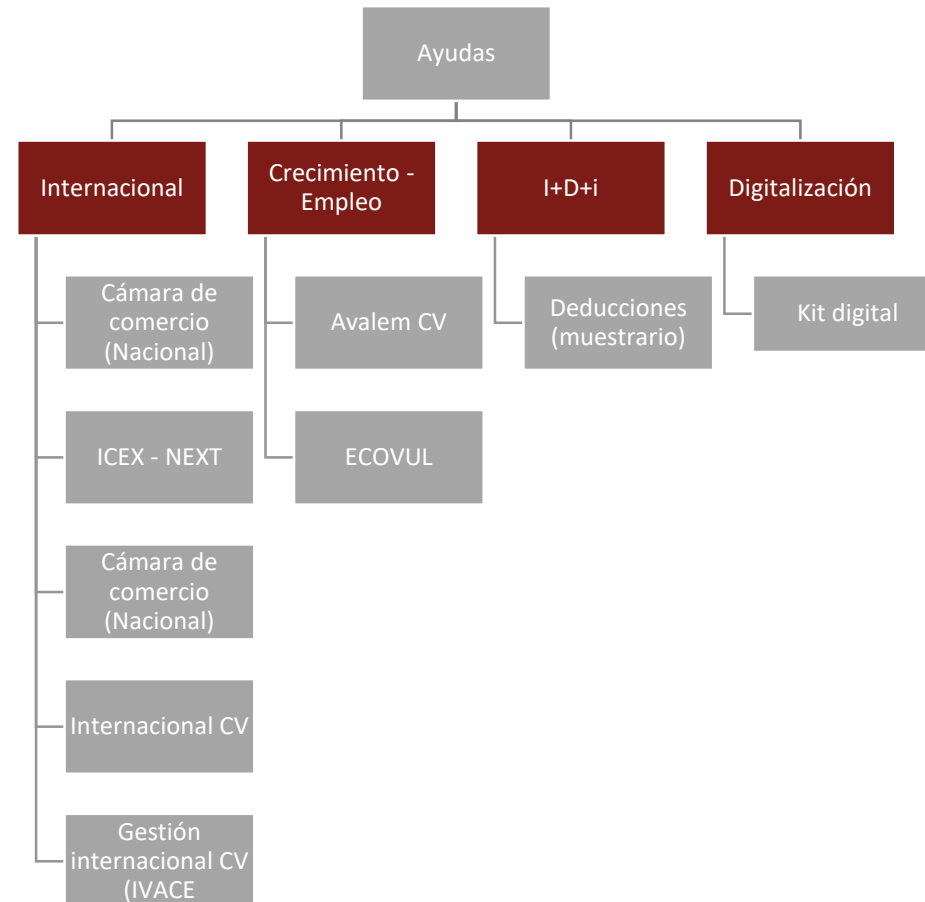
Ayudas

Internacional

Cámara de comercio (Nacional)

ICEX - NEXT

Cámara de comercio (Nacional)

Internacional CV

Gestión internacional CV (IVACE

Crecimiento - Empleo

Avalem CV

ECOVUL

I+D+i

Deducciones (muestrario)

Digitalización

Kit digital